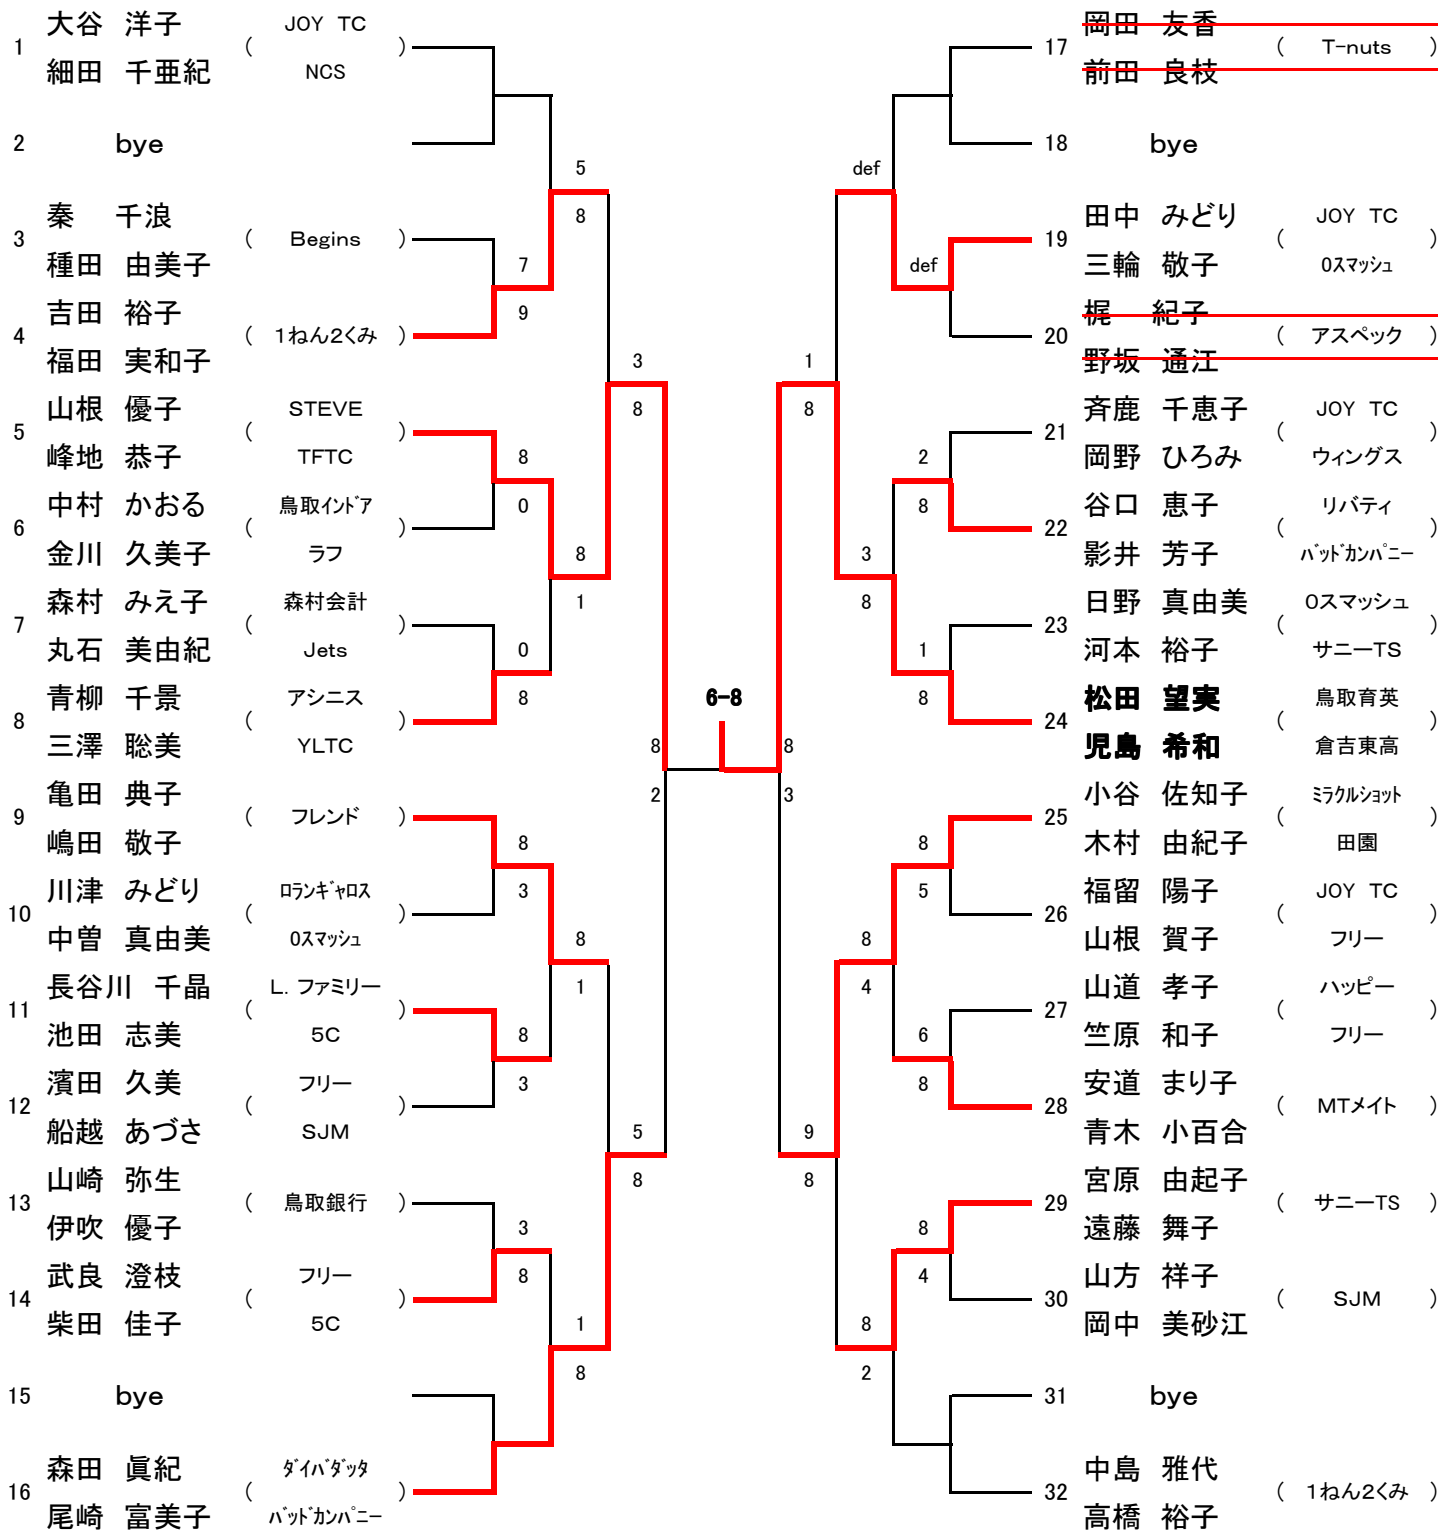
1 大谷 洋子 ( JOY TC ) 細田 千亜紀 NCS
2 bye
3 秦 千浪 ( Begins ) 種田 由美子
4 吉田 裕子 ( 1ねん2くみ ) 福田 実和子
5 山根 優子 ( STEVE TFTC ) 峰地 恭子
6 中村 かおる ( 鳥取ｲﾝﾄﾞｱ ラフ ) 金川 久美子
7 森村 みえ子 ( 森村会計 Jets ) 丸石 美由紀
8 青柳 千景 ( アシニス YLTC ) 三澤 聡美
9 亀田 典子 ( フレンド ) 嶋田 敬子
10 川津 みどり ( ﾛﾗﾝｷﾞｬﾛｽ 0ｽﾏｯｼｭ ) 中曽 真由美
11 長谷川 千晶 ( L. ファミリー 5C ) 池田 志美
12 濱田 久美 ( フリー SJM ) 船越 あづさ
13 山崎 弥生 ( 鳥取銀行 ) 伊吹 優子
14 武良 澄枝 ( フリー 5C ) 柴田 佳子
15 bye
16 森田 眞紀 ( ﾀﾞｲﾊﾞﾀﾞｯﾀ ﾊﾞｯﾄﾞｶﾝﾊﾟﾆｰ ) 尾崎 富美子

17 岡田 友香 ( T-nuts ) 前田 良枝
18 bye
19 田中 みどり ( JOY TC 0ｽﾏｯｼｭ ) 三輪 敬子
20 梶 紀子 ( アスペック ) 野坂 通江
21 斉鹿 千恵子 ( JOY TC ウィングス ) 岡野 ひろみ
22 谷口 恵子 ( リバティ ﾊﾞｯﾄﾞｶﾝﾊﾟﾆｰ ) 影井 芳子
23 日野 真由美 ( 0ｽﾏｯｼｭ サニーTS ) 河本 裕子
24 松田 望実 ( 鳥取育英 倉吉東高 ) 児島 希和
25 小谷 佐知子 ( ﾐﾗｸﾙｼｮｯﾄ 田園 ) 木村 由紀子
26 福留 陽子 ( JOY TC フリー ) 山根 賀子
27 山道 孝子 ( ハッピー フリー ) 竺原 和子
28 安道 まり子 ( MTメイト ) 青木 小百合
29 宮原 由起子 ( サニーTS ) 遠藤 舞子
30 山方 祥子 ( SJM ) 岡中 美砂江
31 bye
32 中島 雅代 ( 1ねん2くみ ) 高橋 裕子

5 8 7 9 3 8 8 0 8 1 0 8 8 2 8 3 8 1 8 3 5 8 3 8 1 8
def def 1 8 2 8 3 8 1 8 8 3 8 5 8 4 6 8 9 8 8 4 8 2
6-8